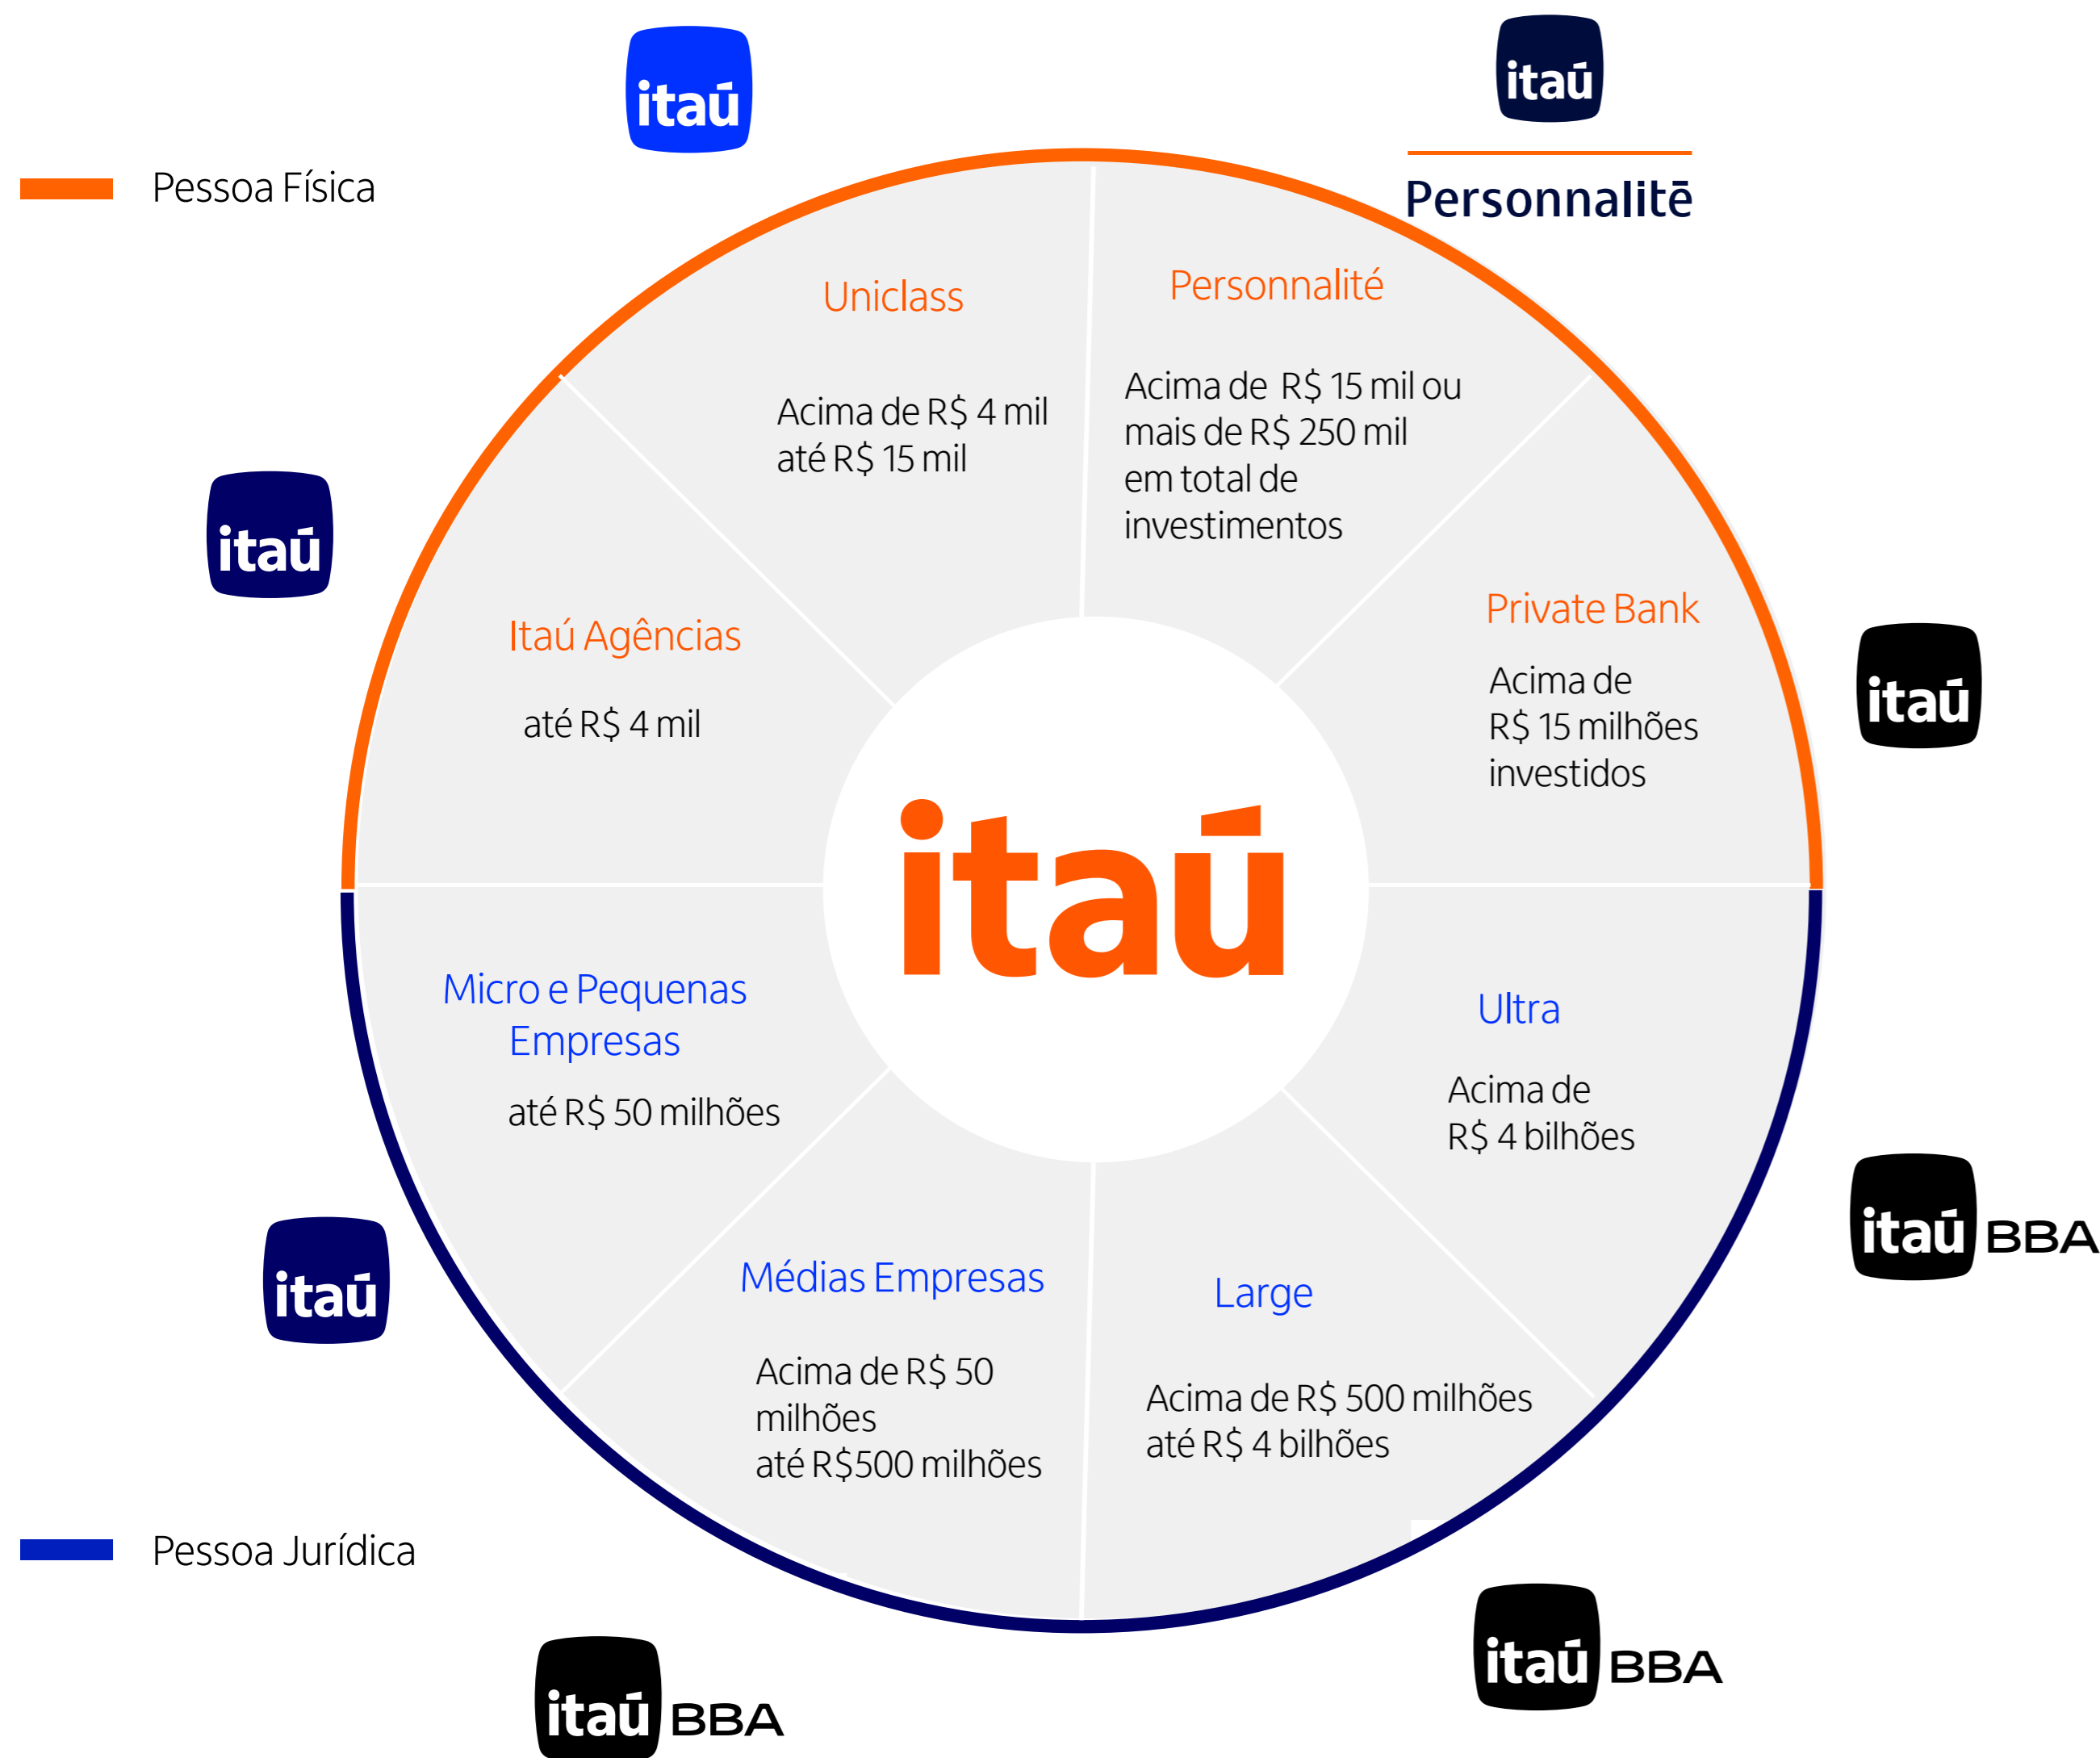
itaū

itaū
Personnalitē

Pessoa Física

Uniclass

Acima de R$ 4 mil até R$ 15 mil

Personnalité

Acima de R$ 15 mil ou mais de R$ 250 mil em total de investimentos

itaū

Itaú Agências

até R$ 4 mil

Private Bank

Acima de R$ 15 milhões investidos

itaū

itaū

Micro e Pequenas Empresas

até R$ 50 milhões

Ultra

Acima de R$ 4 bilhões

itaū BBA

itaū

Médias Empresas

Acima de R$ 50 milhões até R$500 milhões

Large

Acima de R$ 500 milhões até R$ 4 bilhões

Pessoa Jurídica

itaū BBA

itaū BBA